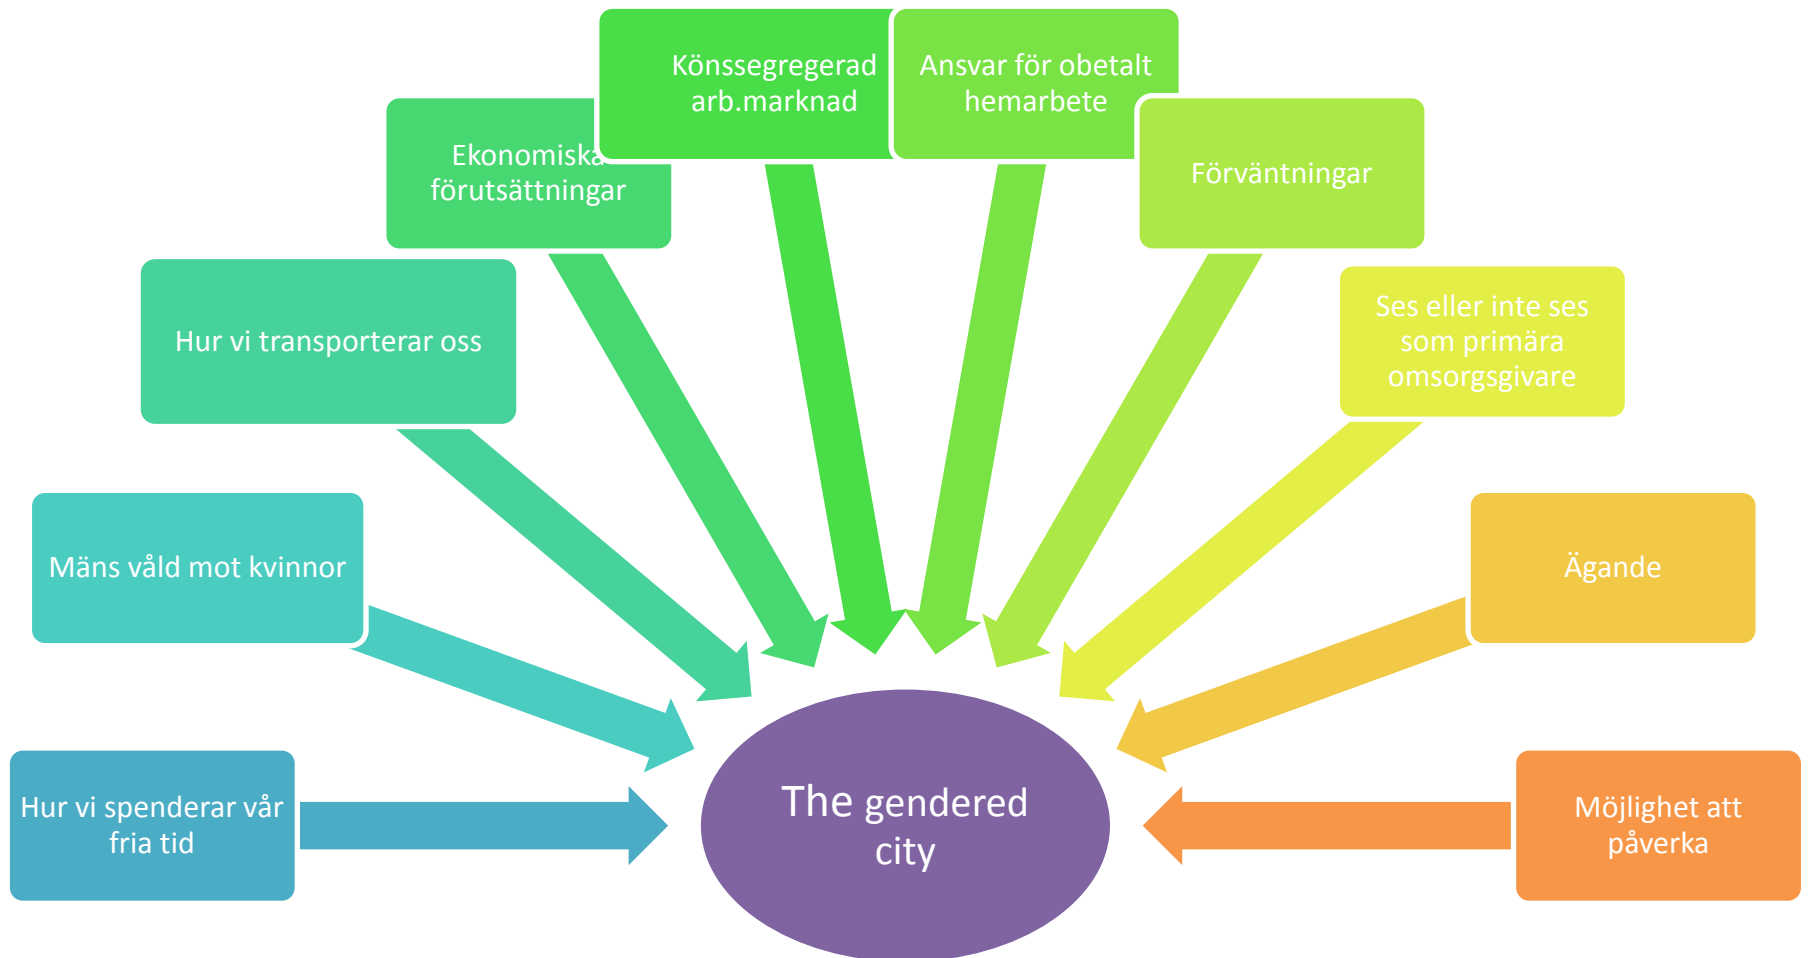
Könssegregerad arb.marknad

Ansvar för obetalt hemarbete

Ekonomiska förutsättningar

Förväntningar

Hur vi transporterar oss

Ses eller inte ses som primära omsorgsgivare

Mäns våld mot kvinnor

Ägande

Hur vi spenderar vår fria tid

The gendered city

Möjlighet att påverka